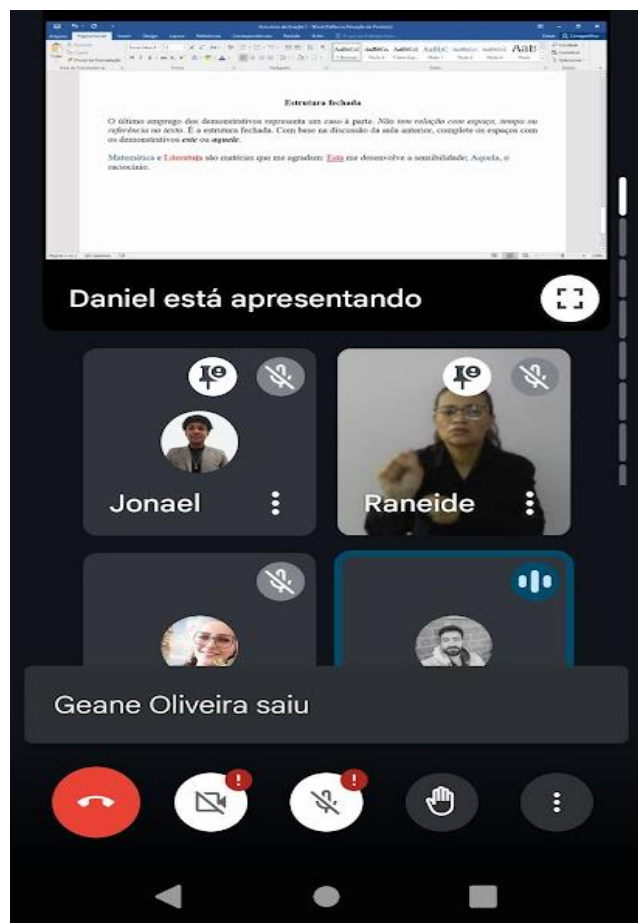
Estrutura fechada

O último emprego dos demonstrativos representa um caso à parte. *Não tem relação com espaço, tempo ou referência no texto*. É a estrutura fechada. Com base na discussão da aula anterior, complete os espaços com os demonstrativos ***este*** ou ***aquele***.

Matemática e Literatura são matérias que me agradam: Esta me desenvolve a sensibilidade; Aquela, o raciocínio.

Daniel está apresentando

Jonael

Raneide

Geane Oliveira saiu